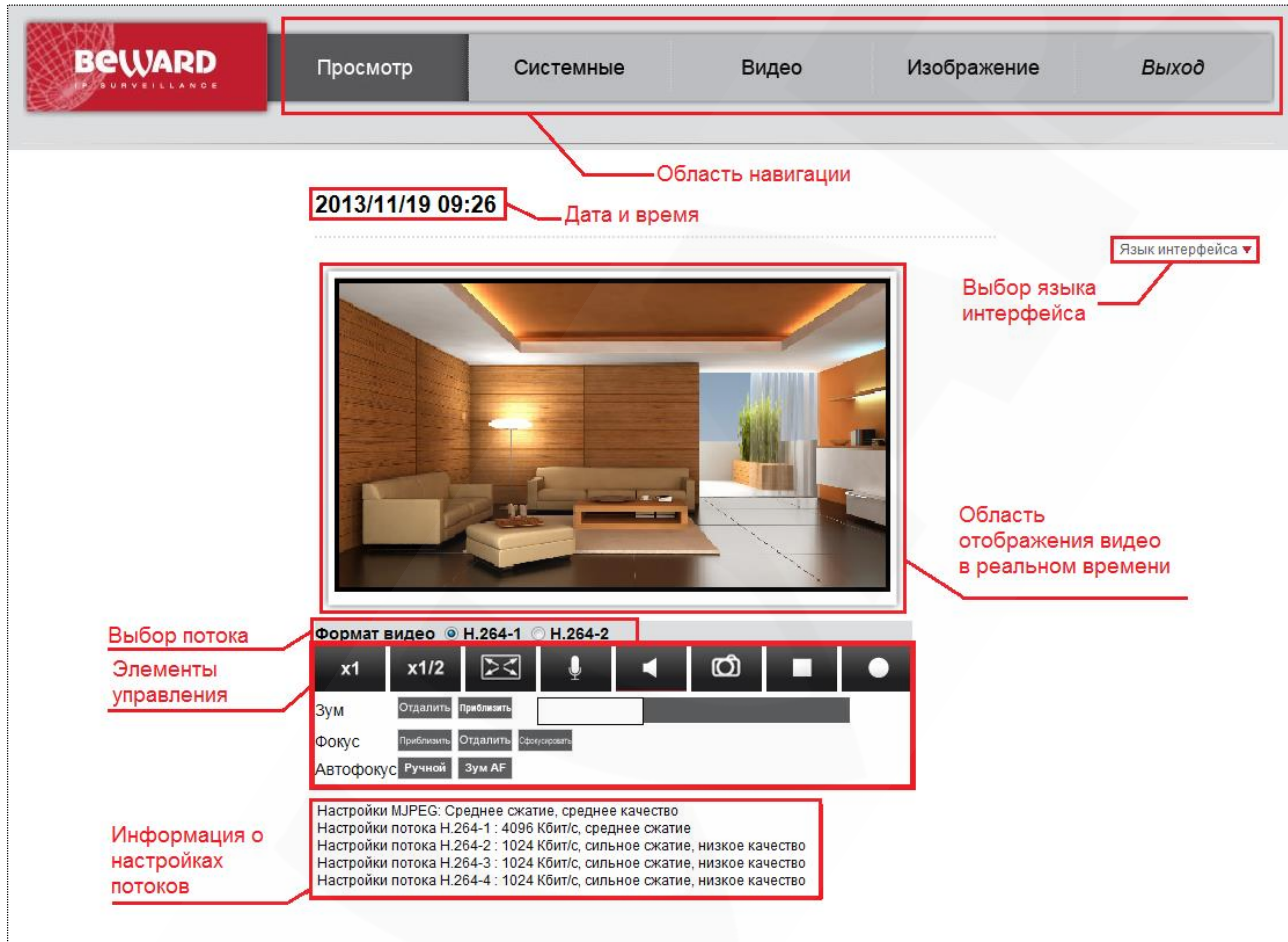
BEWARD
IP SURVEILLANCE

Просмотр
Системные
Видео
Изображение
Выход

Область навигации

2013/11/19 09:26
Дата и время

Язык интерфейса ▼
Выбор языка интерфейса

Область отображения видео в реальном времени

Выбор потока
Формат видео ◉ H.264-1 ○ H.264-2

Элементы управления
x1
x1/2

Зум Отдалить Приблизить
Фокус Приблизить Отдалить Сфокусировать
Автофокус Ручной Зум AF

Информация о настройках потоков
Настройки MJPEG: Среднее сжатие, среднее качество
Настройки потока H.264-1 : 4096 Кбит/с, среднее сжатие
Настройки потока H.264-2 : 1024 Кбит/с, сильное сжатие, низкое качество
Настройки потока H.264-3 : 1024 Кбит/с, сильное сжатие, низкое качество
Настройки потока H.264-4 : 1024 Кбит/с, сильное сжатие, низкое качество